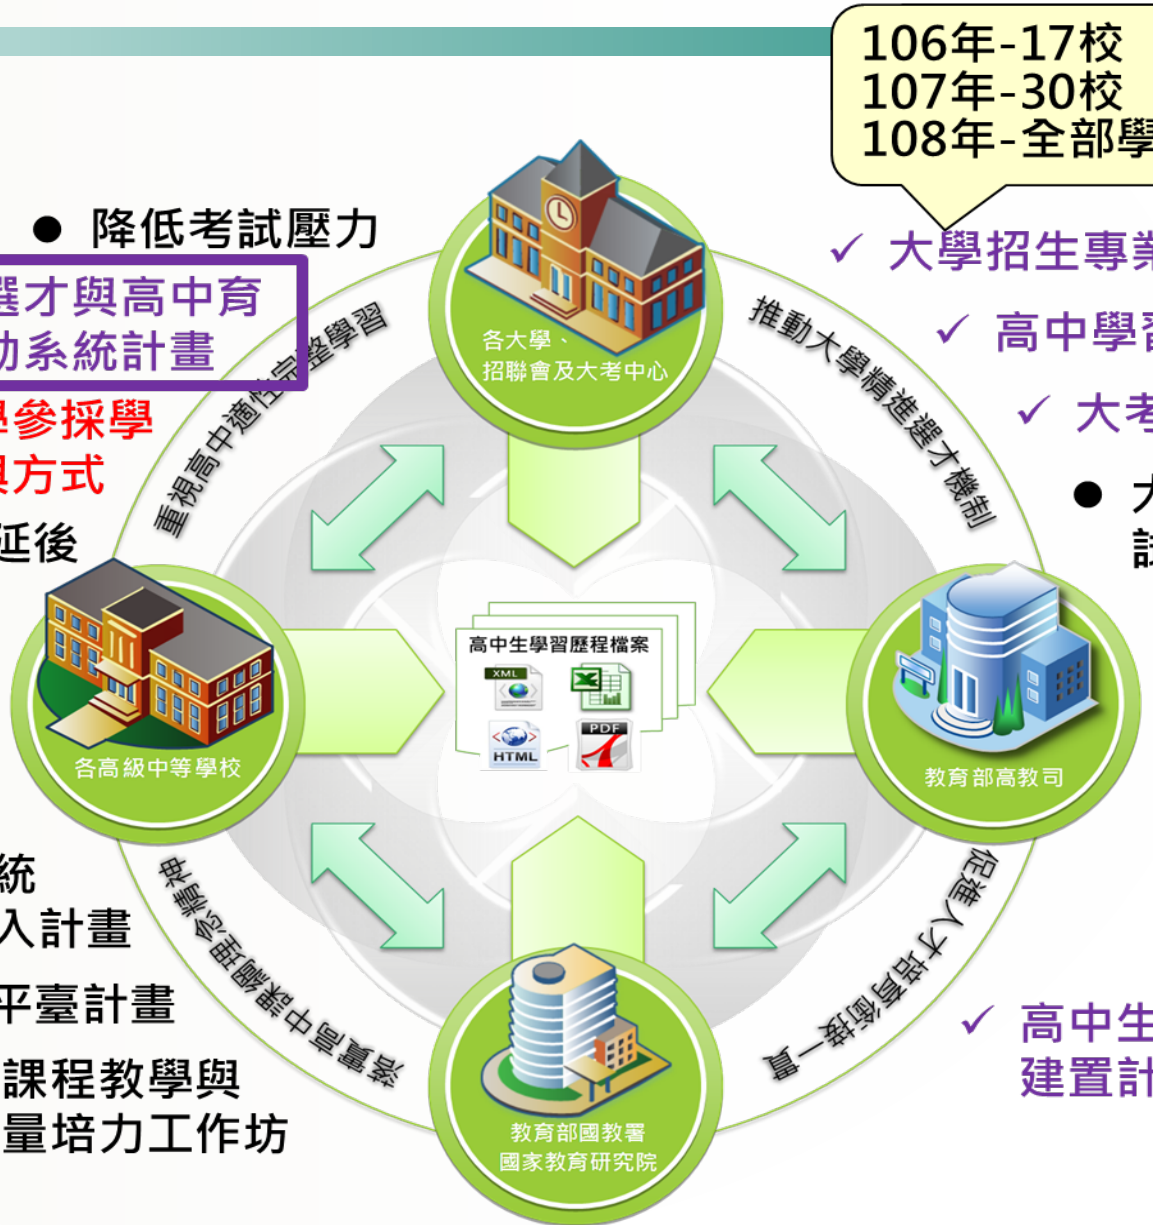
106年-17校
107年-30校
108年-全部學

● 降低考試壓力

選才與高中育
勆系統計畫

參採學
與方式

延後

✓ 大學招生專業

✓ 高中學習

✓ 大考

● 大
話

重視高中適性完整學習

推動大學精進選才機制

各大學、
招聯會及大考中心

高中生學習歷程檔案

XML

HTML

PDF

各高級中等學校

教育部高教司

教育部國教署
國家教育研究院

落實高中課綱理念精神

促進人才培育銜接一貫

統
入計畫
平臺計畫
課程教學與
量培力工作坊

✓ 高中生
建置計